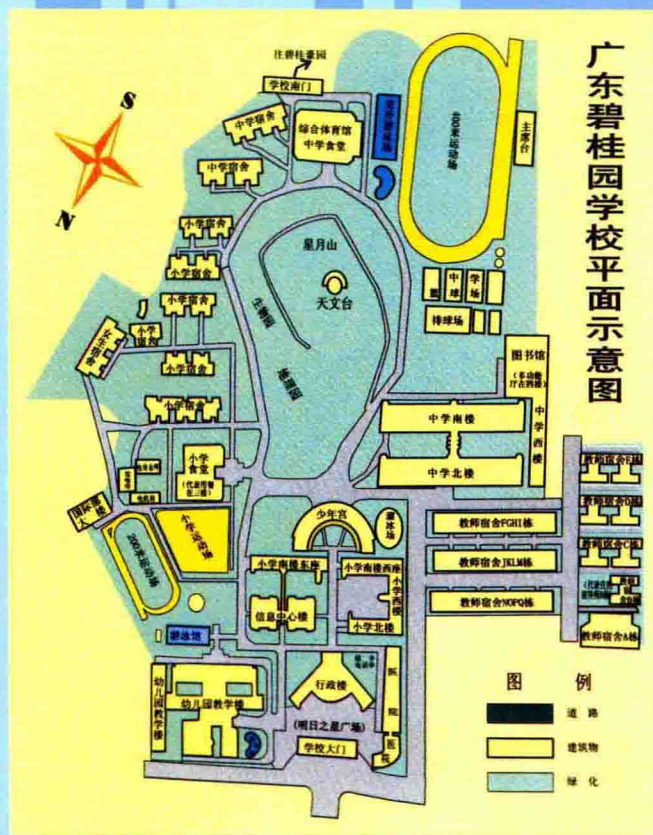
广东碧桂园学校平面示意图

S
N

注碧桂豪园
学校南门
中学宿舍
综合体育馆
中学食堂
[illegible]
400米运动场
主席台
中学宿舍
小学宿舍
星月山
小学宿舍
小学宿舍
天文台
中
学
球
场
排球场
小学宿舍
小学宿舍
小学宿舍
图书馆
(多功能厅在四楼)
中学南楼
中
学
西
楼
中学北楼
小学食堂
(代表宿舍在二楼)
小学运动场
200米运动场
少年宫
溜冰场
教师宿舍FGHI栋
教师宿舍JKLM栋
教师宿舍NOPQ栋
教师宿舍E栋
教师宿舍D栋
教师宿舍C栋
教师宿舍A栋
小学南楼东座
小学南楼西座
小学西楼
信息中心楼
小学北楼
游泳馆
行政楼
医院
幼儿园教学楼
幼儿园教学楼
(明日之星广场)
学校大门

图 例
道 路
建筑物
绿 化